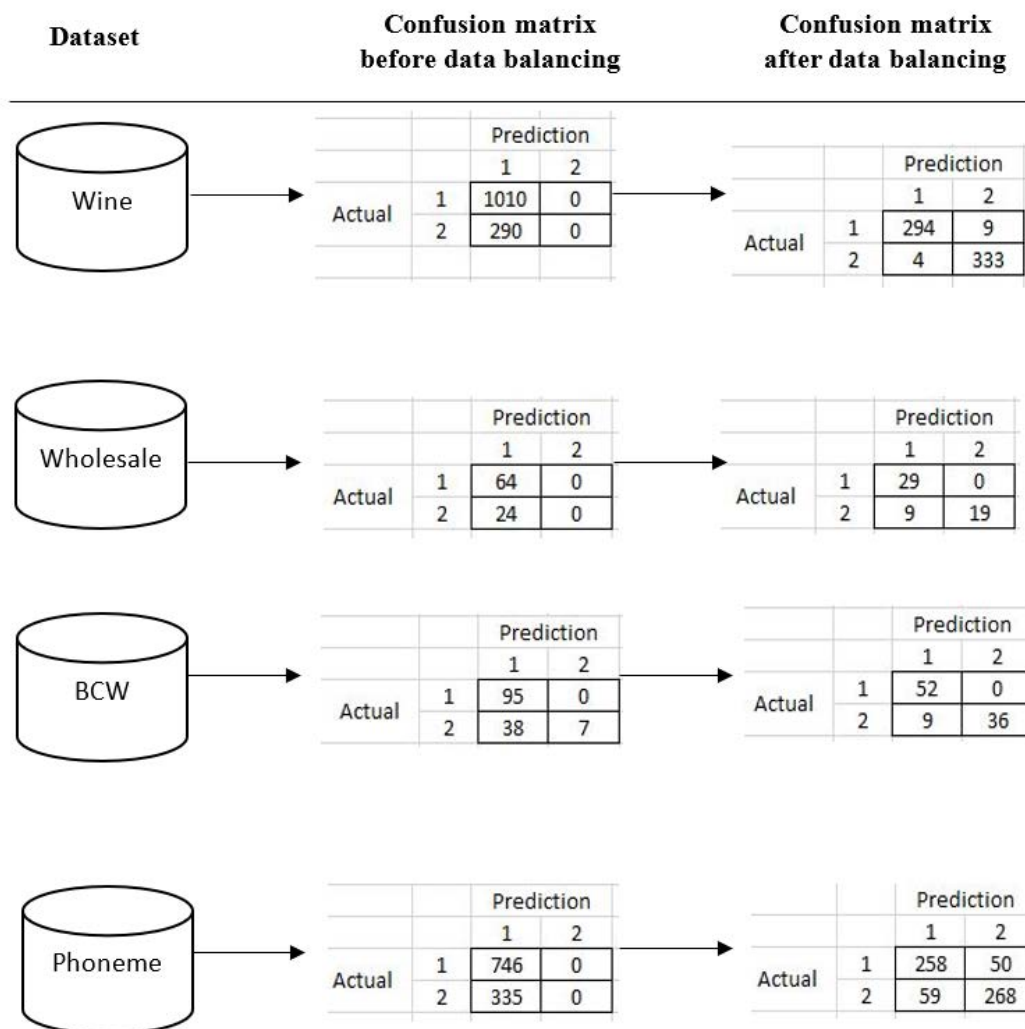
Dataset

Confusion matrix before data balancing

Confusion matrix after data balancing

Wine

| | | Prediction | |
|---|---|---|---|
| | | 1 | 2 |
| Actual | 1 | 1010 | 0 |
| | 2 | 290 | 0 |

| | | Prediction | |
|---|---|---|---|
| | | 1 | 2 |
| Actual | 1 | 294 | 9 |
| | 2 | 4 | 333 |

Wholesale

| | | Prediction | |
|---|---|---|---|
| | | 1 | 2 |
| Actual | 1 | 64 | 0 |
| | 2 | 24 | 0 |

| | | Prediction | |
|---|---|---|---|
| | | 1 | 2 |
| Actual | 1 | 29 | 0 |
| | 2 | 9 | 19 |

BCW

| | | Prediction | |
|---|---|---|---|
| | | 1 | 2 |
| Actual | 1 | 95 | 0 |
| | 2 | 38 | 7 |

| | | Prediction | |
|---|---|---|---|
| | | 1 | 2 |
| Actual | 1 | 52 | 0 |
| | 2 | 9 | 36 |

Phoneme

| | | Prediction | |
|---|---|---|---|
| | | 1 | 2 |
| Actual | 1 | 746 | 0 |
| | 2 | 335 | 0 |

| | | Prediction | |
|---|---|---|---|
| | | 1 | 2 |
| Actual | 1 | 258 | 50 |
| | 2 | 59 | 268 |